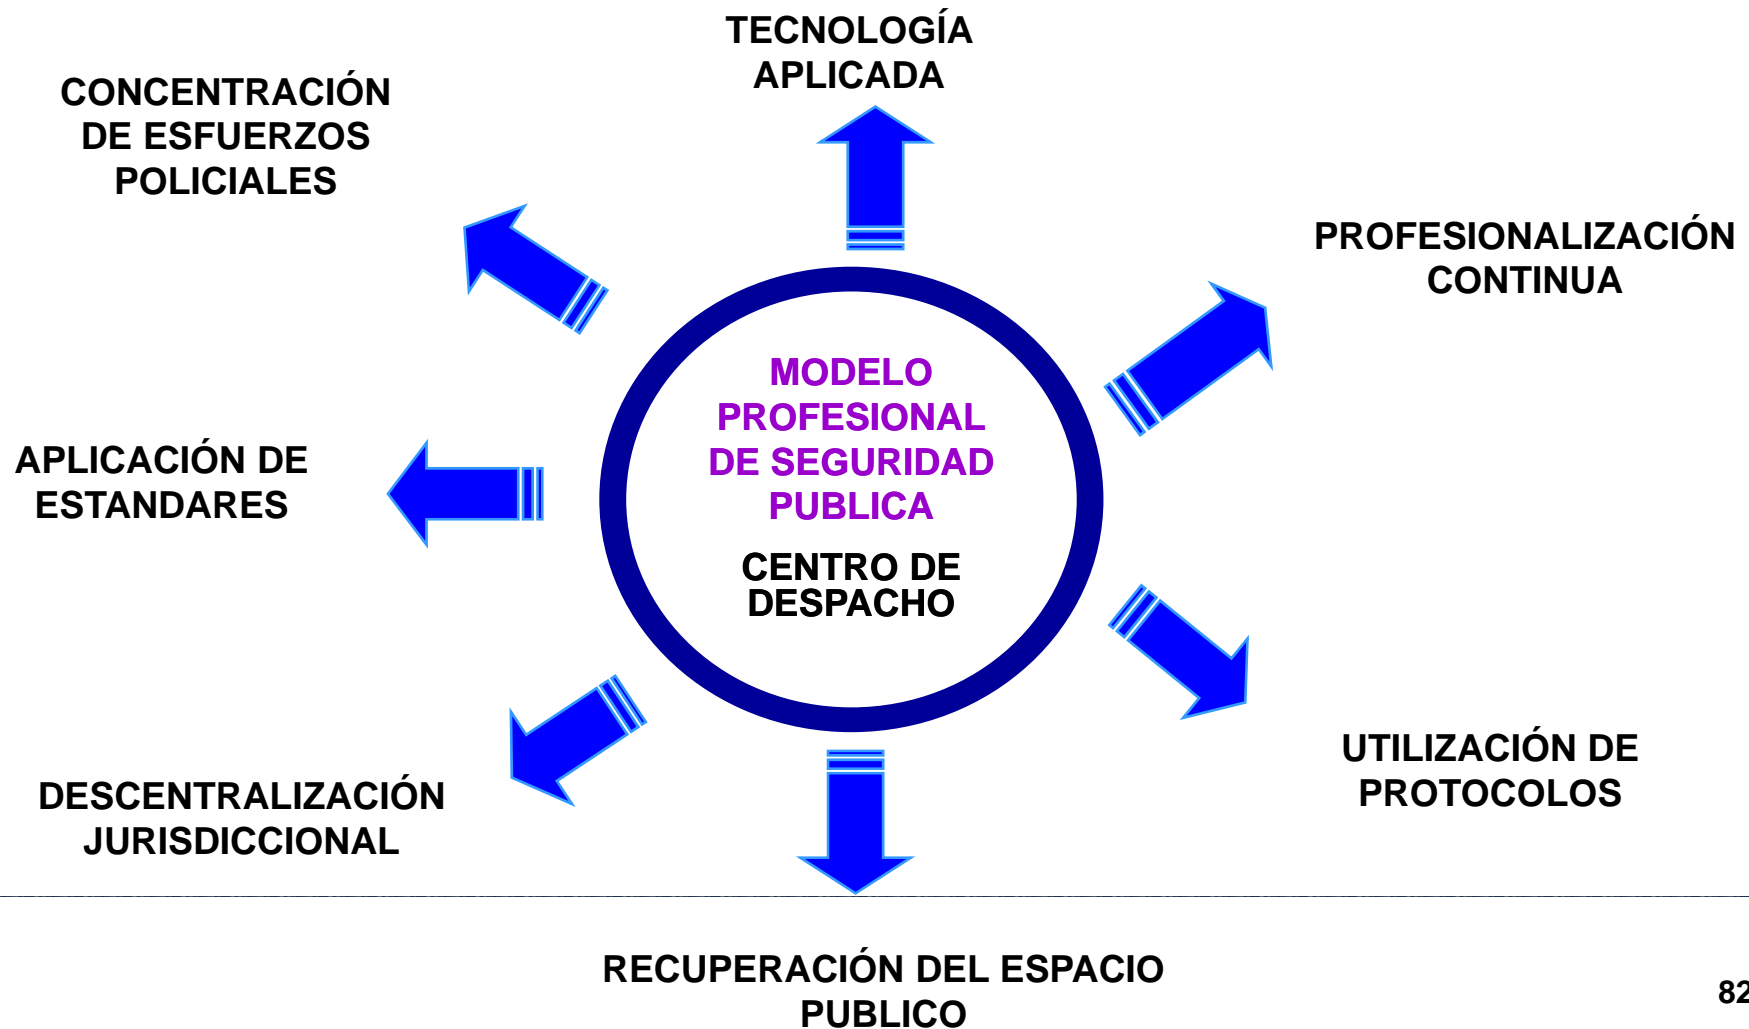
TECNOLOGÍA APLICADA

CONCENTRACIÓN DE ESFUERZOS POLICIALES

PROFESIONALIZACIÓN CONTINUA

MODELO PROFESIONAL DE SEGURIDAD PUBLICA

CENTRO DE DESPACHO

APLICACIÓN DE ESTANDARES

UTILIZACIÓN DE PROTOCOLOS

DESCENTRALIZACIÓN JURISDICCIONAL

RECUPERACIÓN DEL ESPACIO PUBLICO

82